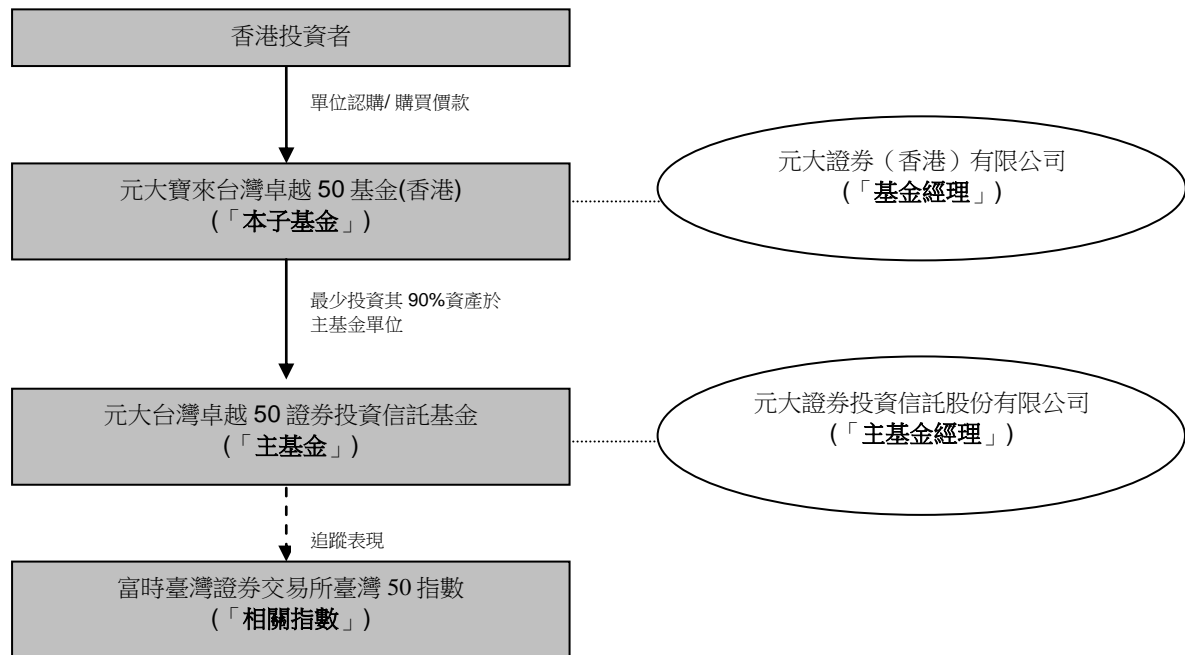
香港投資者

單位認購/ 購買價款

元大寶來台灣卓越 50 基金(香港)
(「本子基金」)

元大證券（香港）有限公司
(「基金經理」)

最少投資其 90%資產於主基金單位

元大台灣卓越 50 證券投資信託基金
(「主基金」)

元大證券投資信託股份有限公司
(「主基金經理」)

追蹤表現

富時臺灣證券交易所臺灣 50 指數
(「相關指數」)